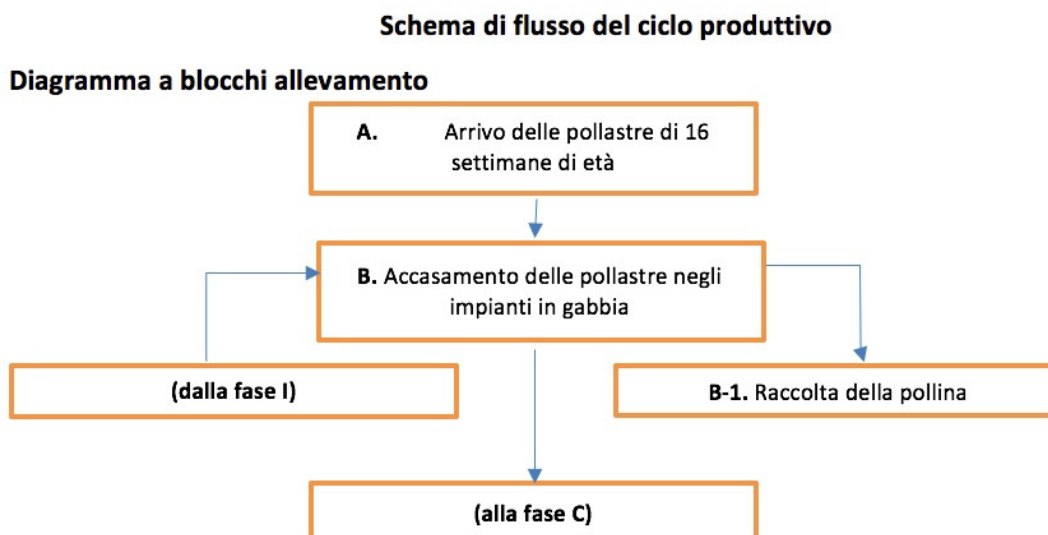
Schema di flusso del ciclo produttivo

Diagramma a blocchi allevamento

A. Arrivo delle pollastre di 16 settimane di età

B. Accasamento delle pollastre negli impianti in gabbia

(dalla fase I)

B-1. Raccolta della pollina

(alla fase C)